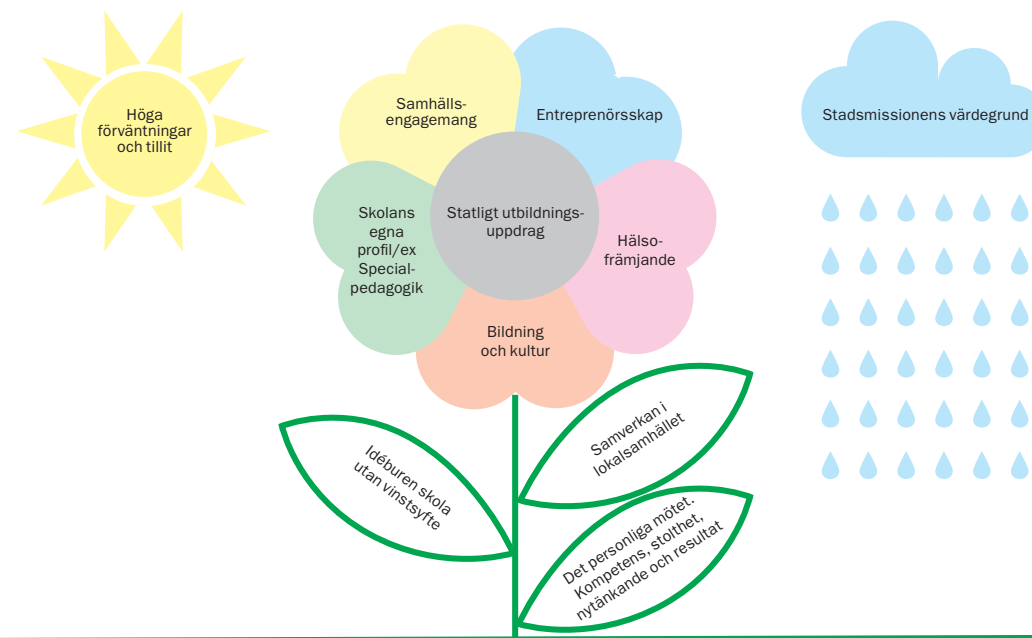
Höga förväntningar och tillit

Samhällsengagemang

Entreprenörsskap

Statligt utbildningsuppdrag

Skolans egna profil/ex Specialpedagogik

Hälsofrämjande

Bildning och kultur

Stadsmissionens värdegrund

Idéburen skola utan vinstsyfte

Samverkan i lokalsamhället

Det personliga mötet. Kompetens, stolthet, nytänkande och resultat